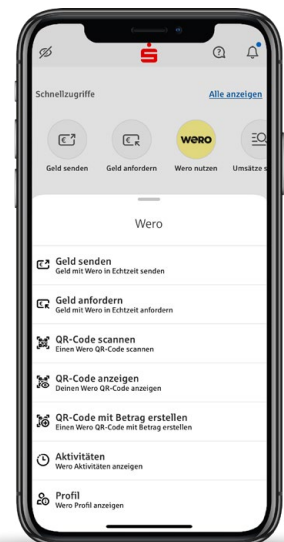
Schnellzugriffe

Alle anzeigen

Geld senden

Geld anfordern

wero

Wero nutzen

Umsätze s

Wero

Geld senden
Geld mit Wero in Echtzeit senden

Geld anfordern
Geld mit Wero in Echtzeit anfordern

QR-Code scannen
Einen Wero QR-Code scannen

QR-Code anzeigen
Deinen Wero QR-Code anzeigen

QR-Code mit Betrag erstellen
Einen Wero QR-Code mit Betrag erstellen

Aktivitäten
Wero Aktivitäten anzeigen

Profil
Wero Profil anzeigen